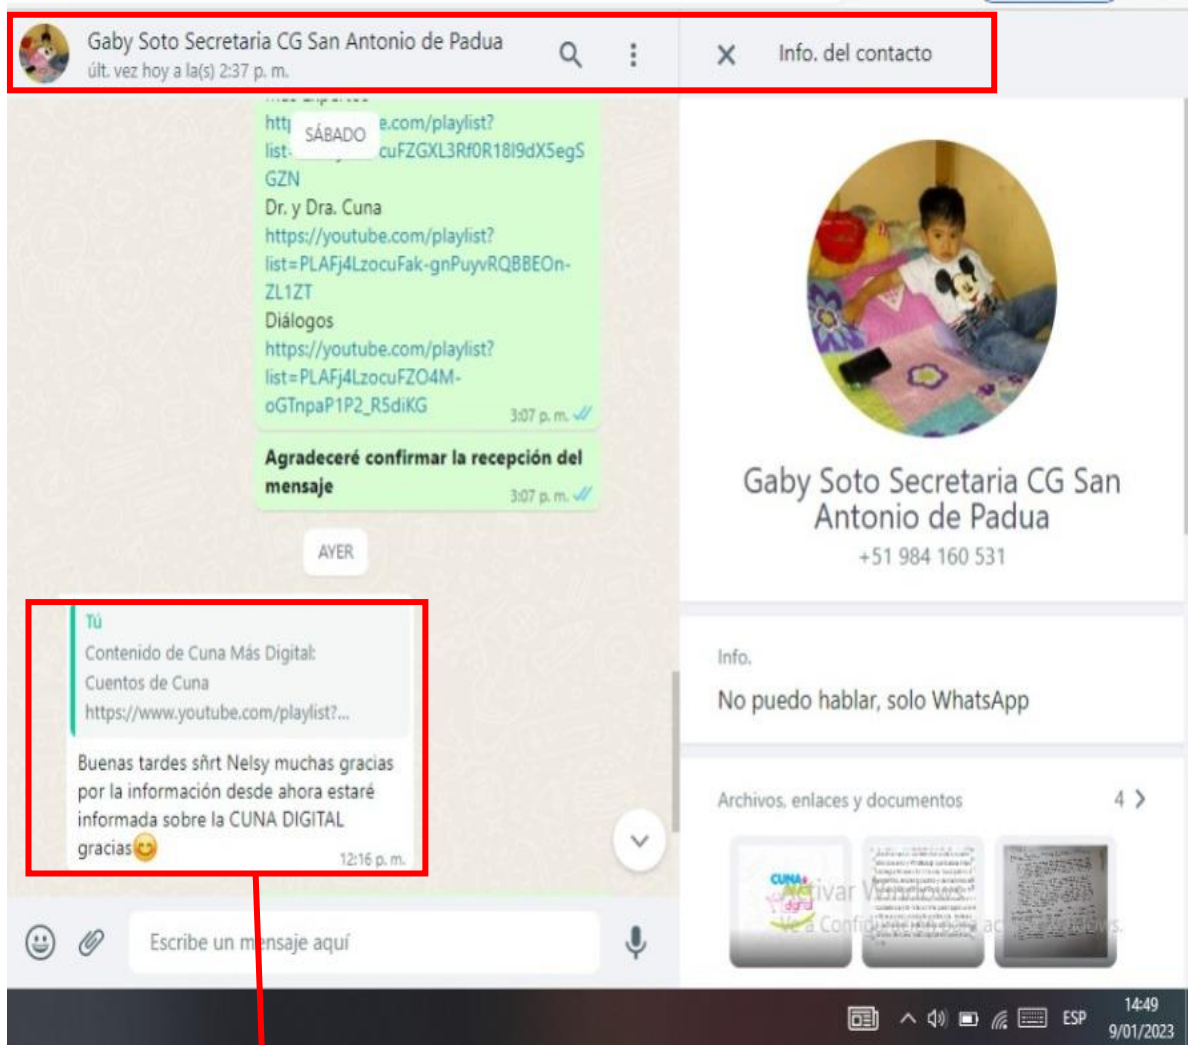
Gaby Soto Secretaria CG San Antonio de Padua
últ. vez hoy a la(s) 2:37 p. m.

Info. del contacto

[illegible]
http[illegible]e.com/playlist?
SÁBADO
list-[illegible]cuFZGXL3Rf0R18I9dX5egS GZN
Dr. y Dra. Cuna
https://youtube.com/playlist?list=PLAFj4LzocuFak-gnPuyvRQBBEOn-ZL1ZT
Diálogos
https://youtube.com/playlist?list=PLAFj4LzocuFZO4M-oGTnpaP1P2_R5diKG
3:07 p. m.

Agradeceré confirmar la recepción del mensaje
3:07 p. m.

AYER

Tú
Contenido de Cuna Más Digital:
Cuentos de Cuna
https://www.youtube.com/playlist?...

Buenas tardes sñrt Nelsy muchas gracias por la información desde ahora estaré informada sobre la CUNA DIGITAL gracias😊
12:16 p. m.

Escribe un mensaje aquí

Gaby Soto Secretaria CG San Antonio de Padua
+51 984 160 531

Info.
No puedo hablar, solo WhatsApp

Archivos, enlaces y documentos
4

Activar Windows
Ve a Configuración para activar Windows.

ESP
14:49
9/01/2023